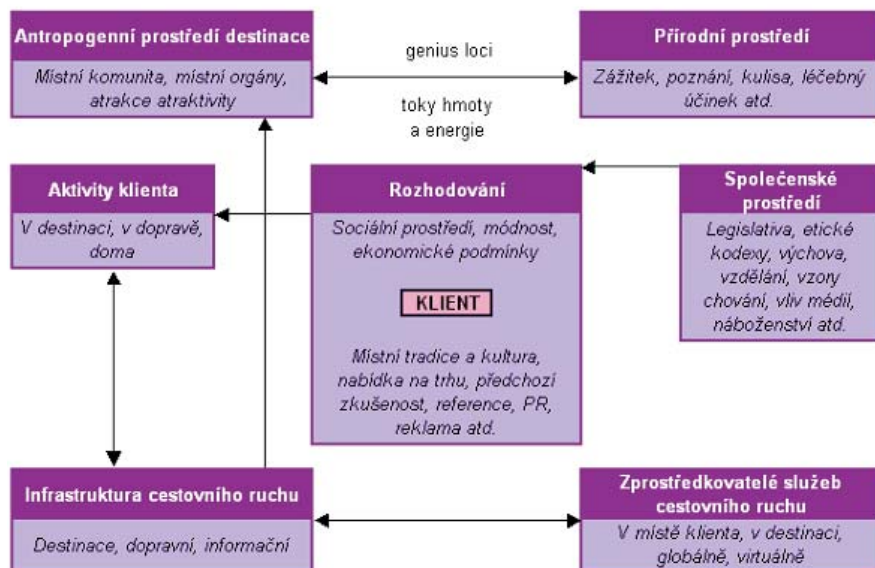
Antropogenní prostředí destinace

Místní komunita, místní orgány, atrakce atraktivity

genius loci

toky hmoty a energie

Přírodní prostředí

Zážitek, poznání, kulisa, léčebný účinek atd.

Aktivity klienta

V destinaci, v dopravě, doma

Rozhodování

Sociální prostředí, módnost, ekonomické podmínky

KLIENT

Místní tradice a kultura, nabídka na trhu, předchozí zkušenost, reference, PR, reklama atd.

Společenské prostředí

Legislativa, etické kodexy, výchova, vzdělání, vzory chování, vliv médií, náboženství atd.

Infrastruktura cestovního ruchu

Destinace, dopravní, informační

Zprostředkovatelé služeb cestovního ruchu

V místě klienta, v destinaci, globálně, virtuálně